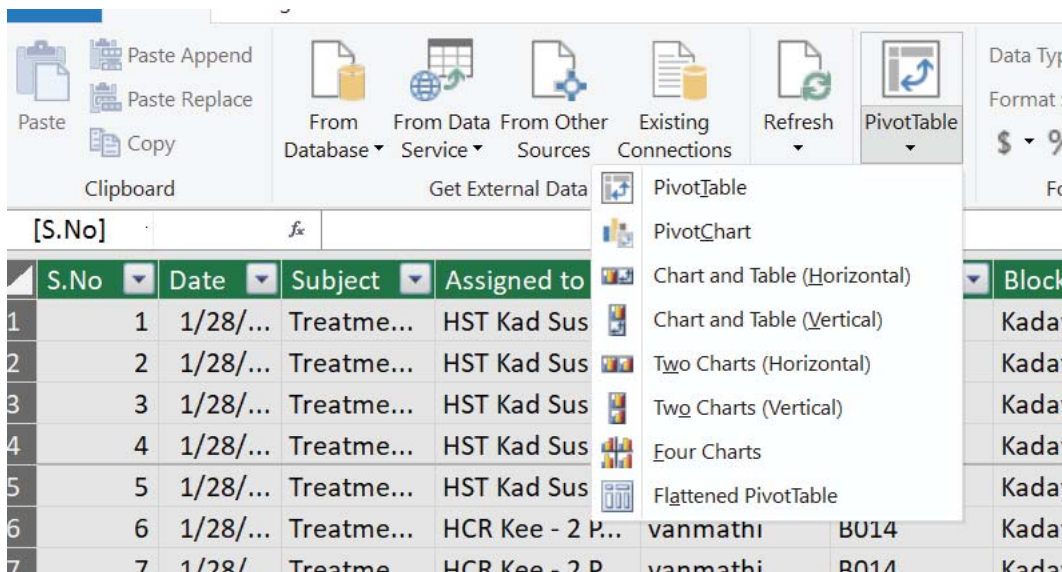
Paste Append
Paste Replace
Paste
Copy
Clipboard
From Database
From Data Service
From Other Sources
Existing Connections
Get External Data
Refresh
PivotTable
Data Typ
Format
$ - %
Fo
[S.No]
$f_x$
PivotTable
PivotChart
Chart and Table (Horizontal)
Chart and Table (Vertical)
Two Charts (Horizontal)
Two Charts (Vertical)
Four Charts
Flattened PivotTable

| | S.No | Date | Subject | Assigned to | | | Block |
|---|---|---|---|---|---|---|---|
| 1 | 1 | 1/28/... | Treatme... | HST Kad Sus | | | Kada |
| 2 | 2 | 1/28/... | Treatme... | HST Kad Sus | | | Kada |
| 3 | 3 | 1/28/... | Treatme... | HST Kad Sus | | | Kada |
| 4 | 4 | 1/28/... | Treatme... | HST Kad Sus | | | Kada |
| 5 | 5 | 1/28/... | Treatme... | HST Kad Sus | | | Kada |
| 6 | 6 | 1/28/... | Treatme... | HCR Kee - 2 P... | vanmathi | B014 | Kada |
| 7 | 7 | 1/28/... | Treatme... | HCR Kee - 2 P... | vanmathi | B014 | Kada |